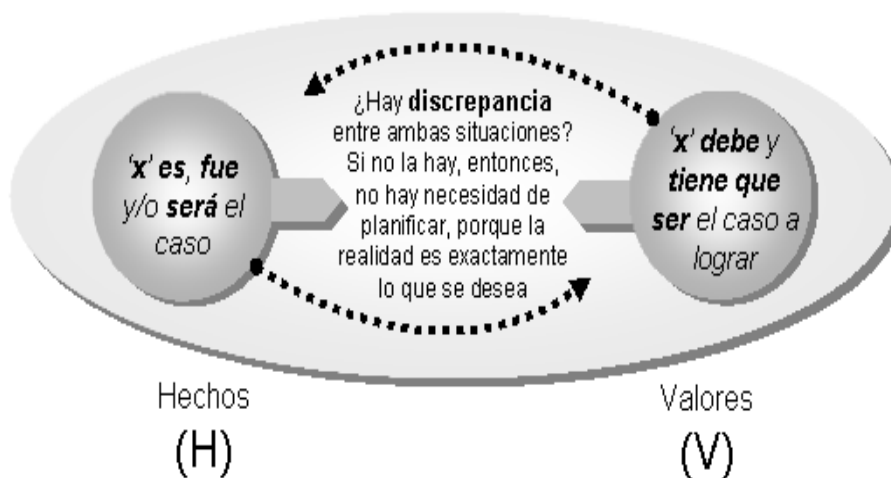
'x' es, fue y/o será el caso

¿Hay discrepancia entre ambas situaciones? Si no la hay, entonces, no hay necesidad de planificar, porque la realidad es exactamente lo que se desea

'x' debe y tiene que ser el caso a lograr

Hechos
(H)

Valores
(V)